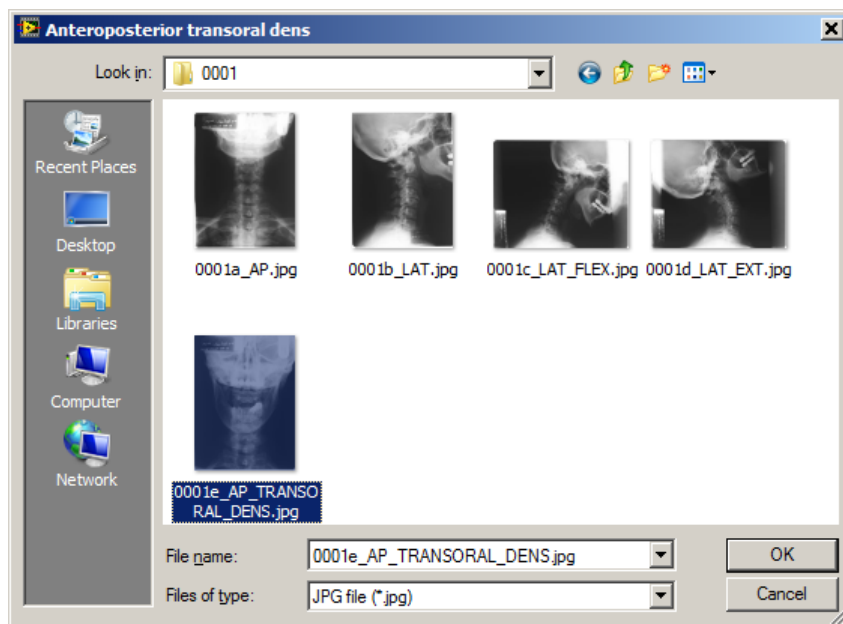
Anteroposterior transoral dens

Look in: 0001

Recent Places
Desktop
Libraries
Computer
Network

0001a_AP.jpg
0001b_LAT.jpg
0001c_LAT_FLEX.jpg
0001d_LAT_EXT.jpg
0001e_AP_TRANSORAL_DENS.jpg

File name: 0001e_AP_TRANSORAL_DENS.jpg
Files of type: JPG file (*.jpg)

OK
Cancel